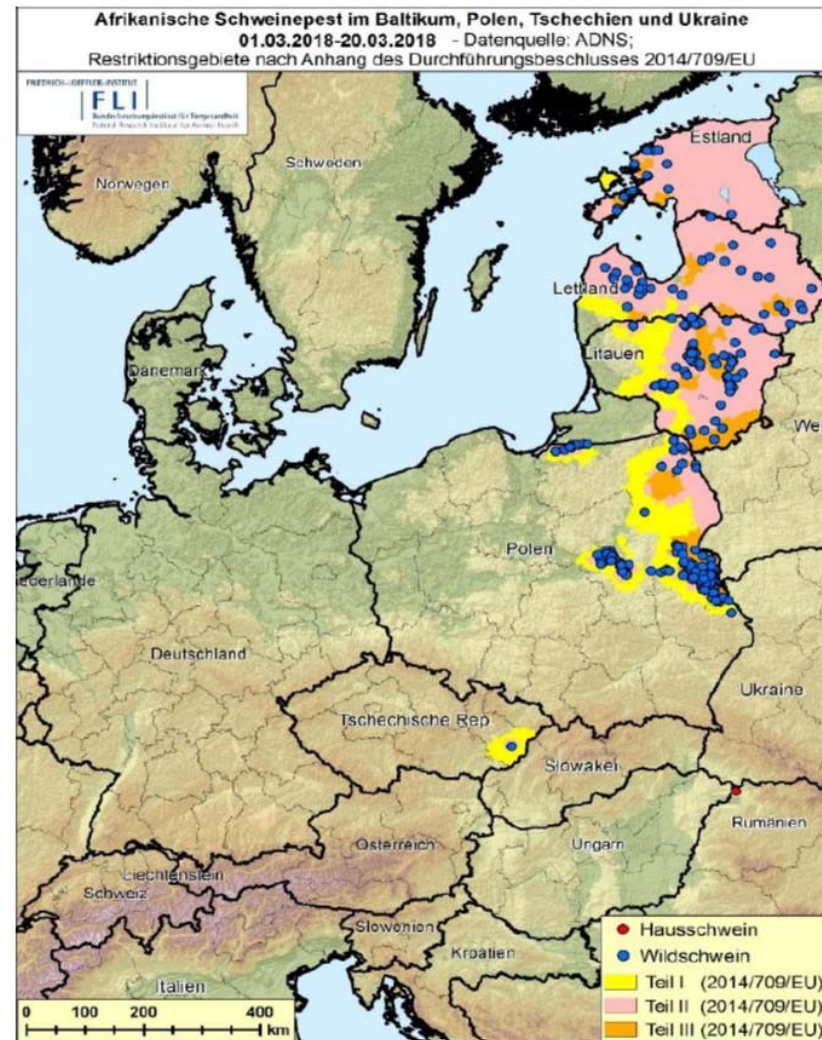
Afrikanische Schweinepest im Baltikum, Polen, Tschechien und Ukraine
01.03.2018-20.03.2018 - Datenquelle: ADNS;
Restriktionsgebiete nach Anhang des Durchführungsbeschlusses 2014/709/EU

FRIEDRICH-LOEFFLER-INSTITUT
FLI
Bundesforschungsinstitut für Tiergesundheit
Federal Research Institute for Animal Health

Estland
Schweden
Norwegen
Lettland
Litauen
Dänemark
We
Polen
ederlande
Deutschland
Ukraine
Tschechische Rep.
Slowakei
Rumänien
Österreich
Ungarn
Liechtenstein
Schweiz
Slowenien
Kroatien
Italien

Hausschwein
Wildschwein
Teil I (2014/709/EU)
Teil II (2014/709/EU)
Teil III (2014/709/EU)

0 100 200 400 km